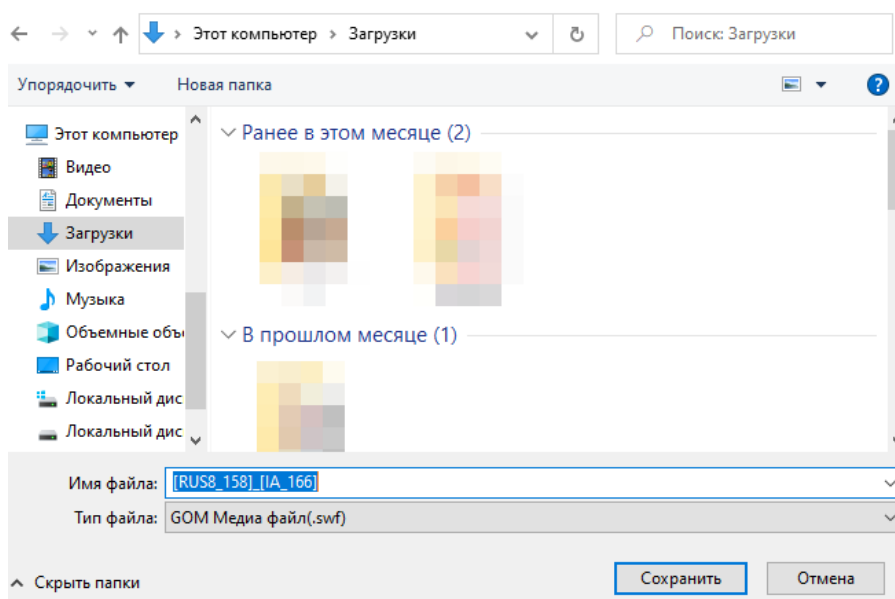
Этот компьютер > Загрузки

Поиск: Загрузки

Упорядочить ▾   Новая папка

Этот компьютер
Видео
Документы
Загрузки
Изображения
Музыка
Объемные объ
Рабочий стол
Локальный дис
Локальный дис

Ранее в этом месяце (2)

В прошлом месяце (1)

Имя файла: [RUS8_158]_[IA_166]
Тип файла: GOM Медиа файл(.swf)

Скрыть папки

Сохранить   Отмена